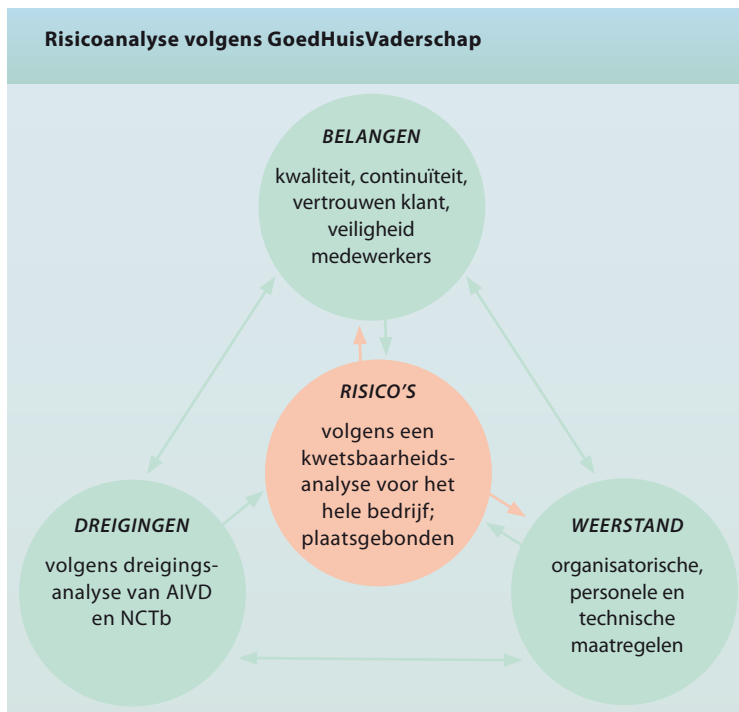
Risicoanalyse volgens GoedHuisVaderschap

BELANGEN

kwaliteit, continuïteit, vertrouwen klant, veiligheid medewerkers

RISICO'S

volgens een kwetsbaarheidsanalyse voor het hele bedrijf; plaatsgebonden

DREIGINGEN

volgens dreigingsanalyse van AIVD en NCTb

WEERSTAND

organisatorische, personele en technische maatregelen